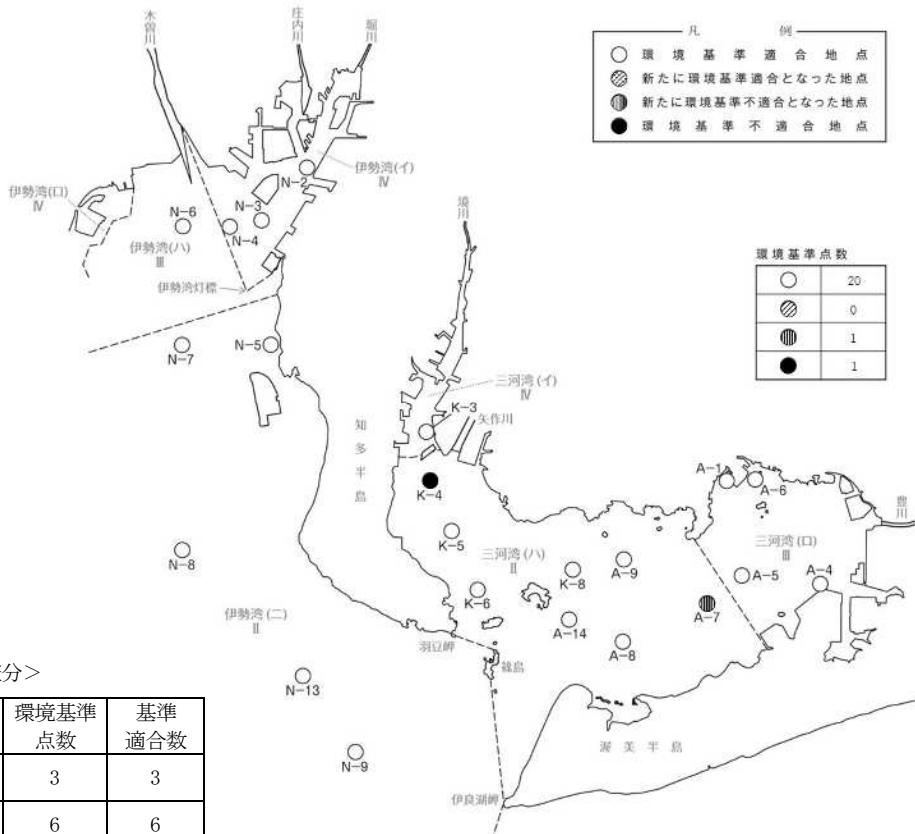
木曽川
庄内川
堀川

凡例
環境基準適合地点
新たに環境基準適合となった地点
新たに環境基準不適合となった地点
環境基準不適合地点

伊勢湾(イ)
Ⅳ
N−2
伊勢湾(ロ)
Ⅳ
N−6
N−3
N−4
伊勢湾(ハ)
Ⅲ
伊勢湾灯標
境川

環境基準点数

| | |
|---|---|
| ○ | 20 |
| ◎ | 0 |
| ◍ | 1 |
| ● | 1 |

N−5
N−7
三河湾(イ)
Ⅳ
K−3
矢作川
知多半島
K−4
A−1
A−6
豊川
K−5
N−8
三河湾(ハ)
Ⅱ
K−8
A−9
三河湾(ロ)
Ⅲ
A−5
A−4
K−6
A−7
伊勢湾(ニ)
Ⅱ
A−14
羽豆岬
篠島
A−8
N−13
渥美半島
N−9
伊良湖岬

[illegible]分>

| 環境基準点数 | 基準適合数 |
|---|---|
| 3 | 3 |
| 6 | 6 |